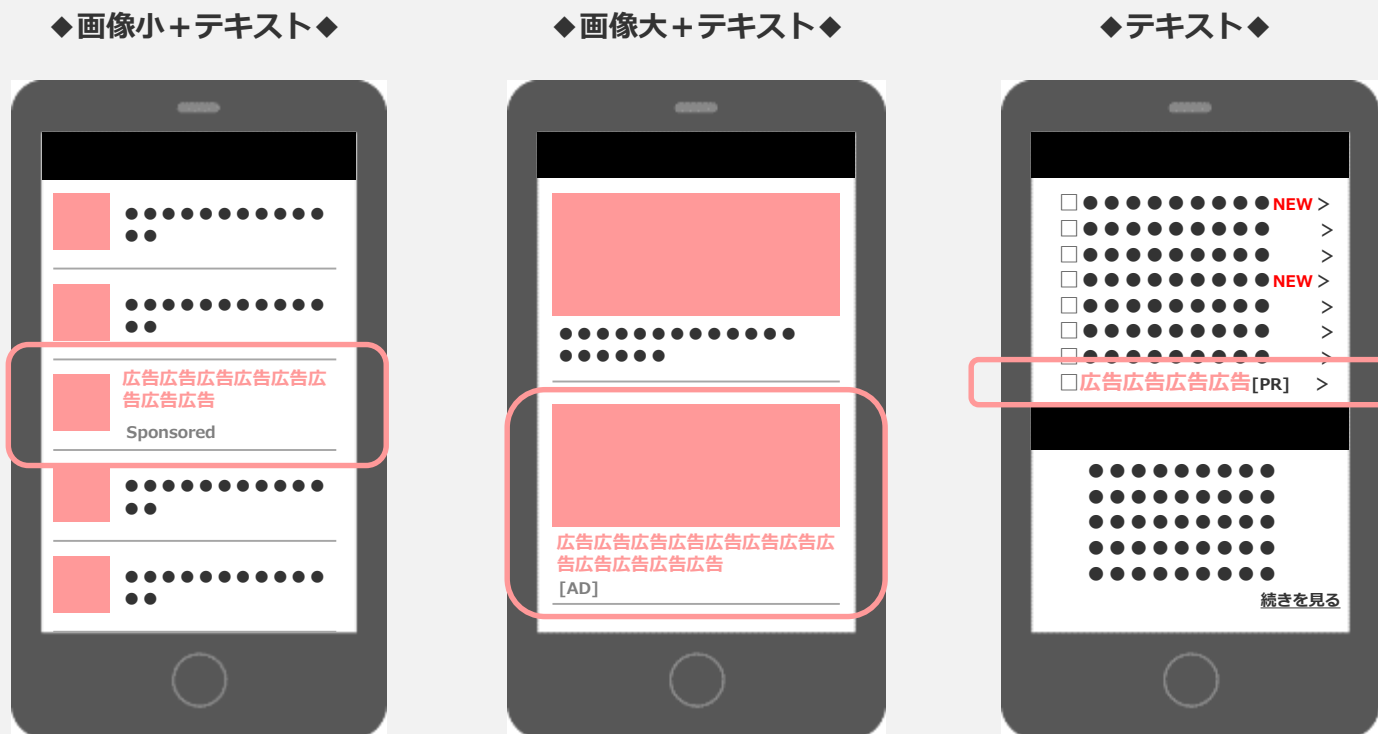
◆画像小＋テキスト◆

●●●●●●●●●●●
●●

●●●●●●●●●●●
●●

広告広告広告広告広告広告広告広告広告

Sponsored

●●●●●●●●●●●
●●

●●●●●●●●●●●
●●

◆画像大＋テキスト◆

●●●●●●●●●●●●●
●●●●●●

広告広告広告広告広告広告広告広告広告広告広告広告広告広告

[AD]

◆テキスト◆

□●●●●●●●●●NEW >
□●●●●●●●●● >
□●●●●●●●●● >
□●●●●●●●●●NEW >
□●●●●●●●●● >
□●●●●●●●●● >
□●●●●●●●●● >
□広告広告広告広告[PR] >

●●●●●●●●●
●●●●●●●●●
●●●●●●●●●
●●●●●●●●●
●●●●●●●●●

続きを見る